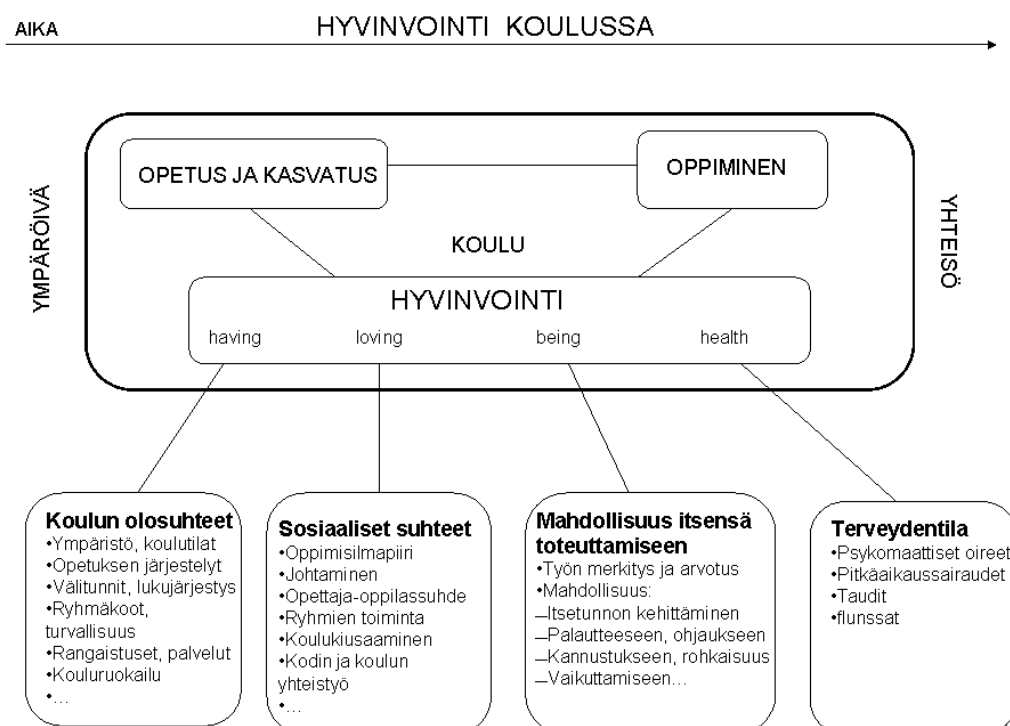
AIKA

HYVINVOINTI KOULUSSA

YMPÄRÖIVÄ

YHTEISÖ

OPETUS JA KASVATUS

OPPIMINEN

KOULU

HYVINVOINTI

having loving being health

Koulun olosuhteet
•Ympäristö, koulutilat
•Opetuksen järjestelyt
•Välitunnit, lukujärjestys
•Ryhmäkoot, turvallisuus
•Rangaistuset, palvelut
•Kouluruokailu
•...

Sosiaaliset suhteet
•Oppimisilmapiiri
•Johtaminen
•Opettaja-oppilassuhde
•Ryhmien toiminta
•Koulukiusaaminen
•Kodin ja koulun yhteistyö
•...

Mahdollisuus itsensä toteuttamiseen
•Työn merkitys ja arvotus
•Mahdollisuus:
–Itsetunnon kehittäminen
–Palautteeseen, ohjaukseen
–Kannustukseen, rohkaisuus
–Vaikuttamiseen...

Terveydentila
•Psykomaattiset oireet
•Pitkäaikaussairaudet
•Taudit
•flunssat